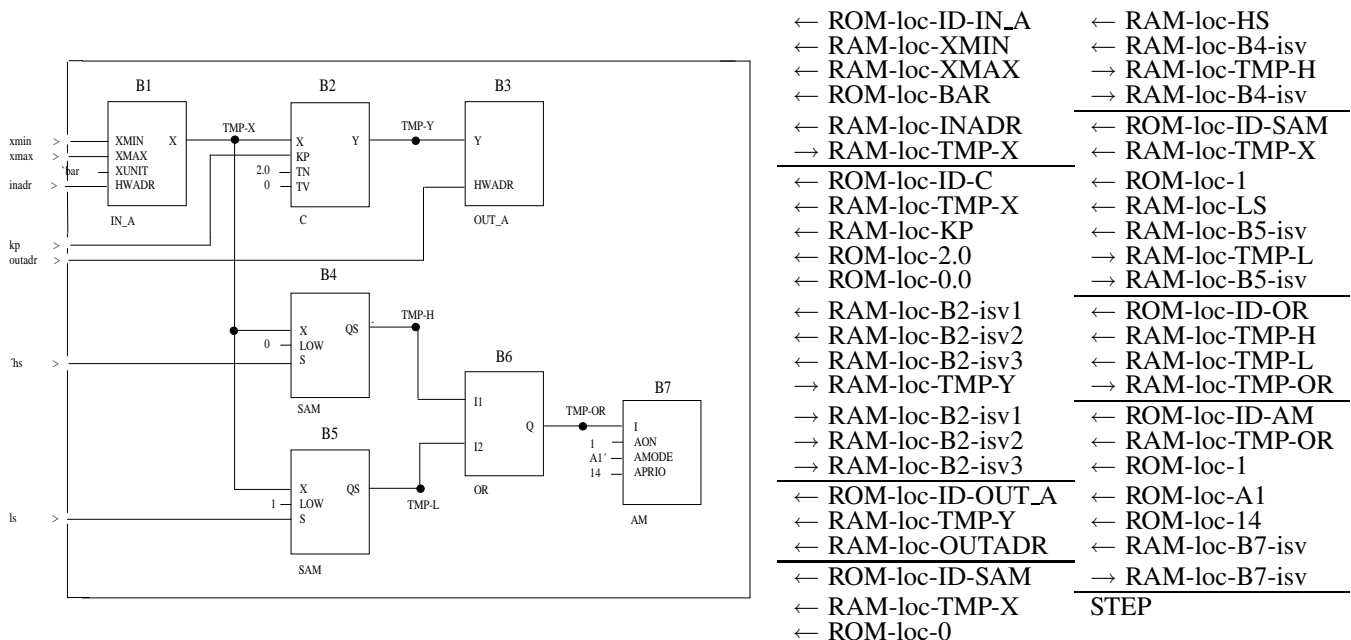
B1
xmin
xmax
'bar
inadr
XMIN
XMAX
XUNIT
HWADR
X
IN_A
TMP-X
B2
X
KP
2.0 TN
0 TV
Y
C
TMP-Y
B3
Y
HWADR
OUT_A
kp
outadr
B4
X
0 LOW
S
QS
SAM
TMP-H
'hs
B6
I1
I2
Q
OR
TMP-OR
B7
I
1 AON
A1' AMODE
14 APRIO
AM
B5
X
1 LOW
S
QS
SAM
TMP-L
ls

← ROM-loc-ID-IN_A
← RAM-loc-XMIN
← RAM-loc-XMAX
← ROM-loc-BAR
← RAM-loc-INADR
→ RAM-loc-TMP-X
← ROM-loc-ID-C
← RAM-loc-TMP-X
← RAM-loc-KP
← ROM-loc-2.0
← ROM-loc-0.0
← RAM-loc-B2-isv1
← RAM-loc-B2-isv2
← RAM-loc-B2-isv3
→ RAM-loc-TMP-Y
→ RAM-loc-B2-isv1
→ RAM-loc-B2-isv2
→ RAM-loc-B2-isv3
← ROM-loc-ID-OUT_A
← RAM-loc-TMP-Y
← RAM-loc-OUTADR
← ROM-loc-ID-SAM
← RAM-loc-TMP-X
← ROM-loc-0

← RAM-loc-HS
← RAM-loc-B4-isv
→ RAM-loc-TMP-H
→ RAM-loc-B4-isv
← ROM-loc-ID-SAM
← RAM-loc-TMP-X
← ROM-loc-1
← RAM-loc-LS
← RAM-loc-B5-isv
→ RAM-loc-TMP-L
→ RAM-loc-B5-isv
← ROM-loc-ID-OR
← RAM-loc-TMP-H
← RAM-loc-TMP-L
→ RAM-loc-TMP-OR
← ROM-loc-ID-AM
← RAM-loc-TMP-OR
← ROM-loc-1
← ROM-loc-A1
← ROM-loc-14
← RAM-loc-B7-isv
→ RAM-loc-B7-isv
STEP